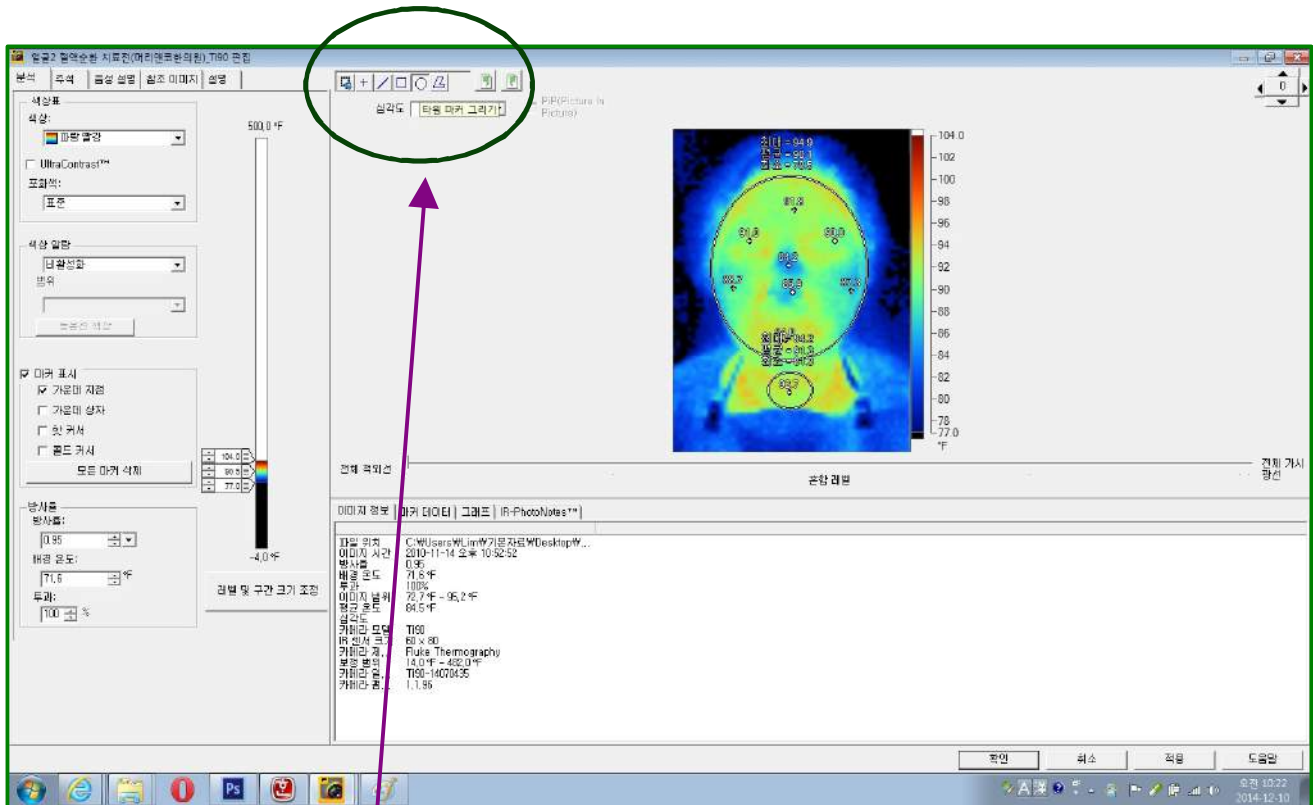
얼굴2 혈액순환 치료전(머리맑은한의원)_TI90 편집

분석 | 주석 | 음성 설명 | 참조 이미지 | 설명

색상표
색상:
파랑-빨강
UltraContrast™
포화색:
표준

색상 알람
비활성화
범위

마커 표시
가운데 지점
가운데 상자
핫 커서
콜드 커서
모든 마커 삭제

방사율
방사율:
0.95
배경 온도:
71.6 °F
투과:
100 %

500.0 °F
104.0
90.5
77.0
-4.0 °F
레벨 및 구간 크기 조정

심각도 | 타원 마커 그리기
PIP(Picture In Picture)

최대 = 94.9
평균 = 92.1
최소 = 90.5
91.8
91.6
90.0
91.2
89.7
89.9
89.2
최대 = 94.2
평균 = 91.3
최소 = 87.2
93.7

104.0
102
100
98
96
94
92
90
88
86
84
82
80
78
77.0
°F

전체 적외선
혼합 레벨
전체 가시광선

이미지 정보 | 마커 데이터 | 그래프 | IR-PhotoNotes™

파일 위치 C:\Users\Lim\기본자료\Desktop\...
이미지 시간 2010-11-14 오후 10:52:52
방사율 0.95
배경 온도 71.6 °F
투과 100%
이미지 범위 72.7 °F - 95.2 °F
평균 온도 84.5 °F
심각도
카메라 모델 TI90
IR 센서 크기 80 × 80
카메라 제... Fluke Thermography
보정 범위 14.0 °F - 482.0 °F
카메라 일... TI90-14070435
카메라 펌... 1.1.96

확인 | 취소 | 적용 | 도움말

오전 10:22
2014-12-10